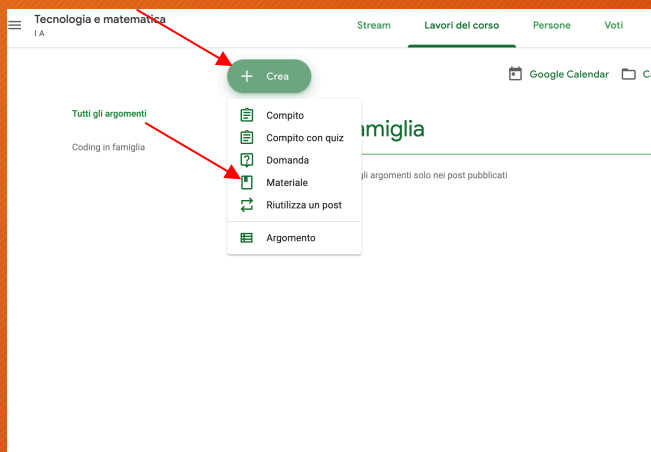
Tecnologia e matematica
I A

Stream
Lavori del corso
Persone
Voti

Crea

Google Calendar
C

Tutti gli argomenti

Coding in famiglia

Compito
Compito con quiz
Domanda
Materiale
Riutilizza un post
Argomento

famiglia

gli argomenti solo nei post pubblicati